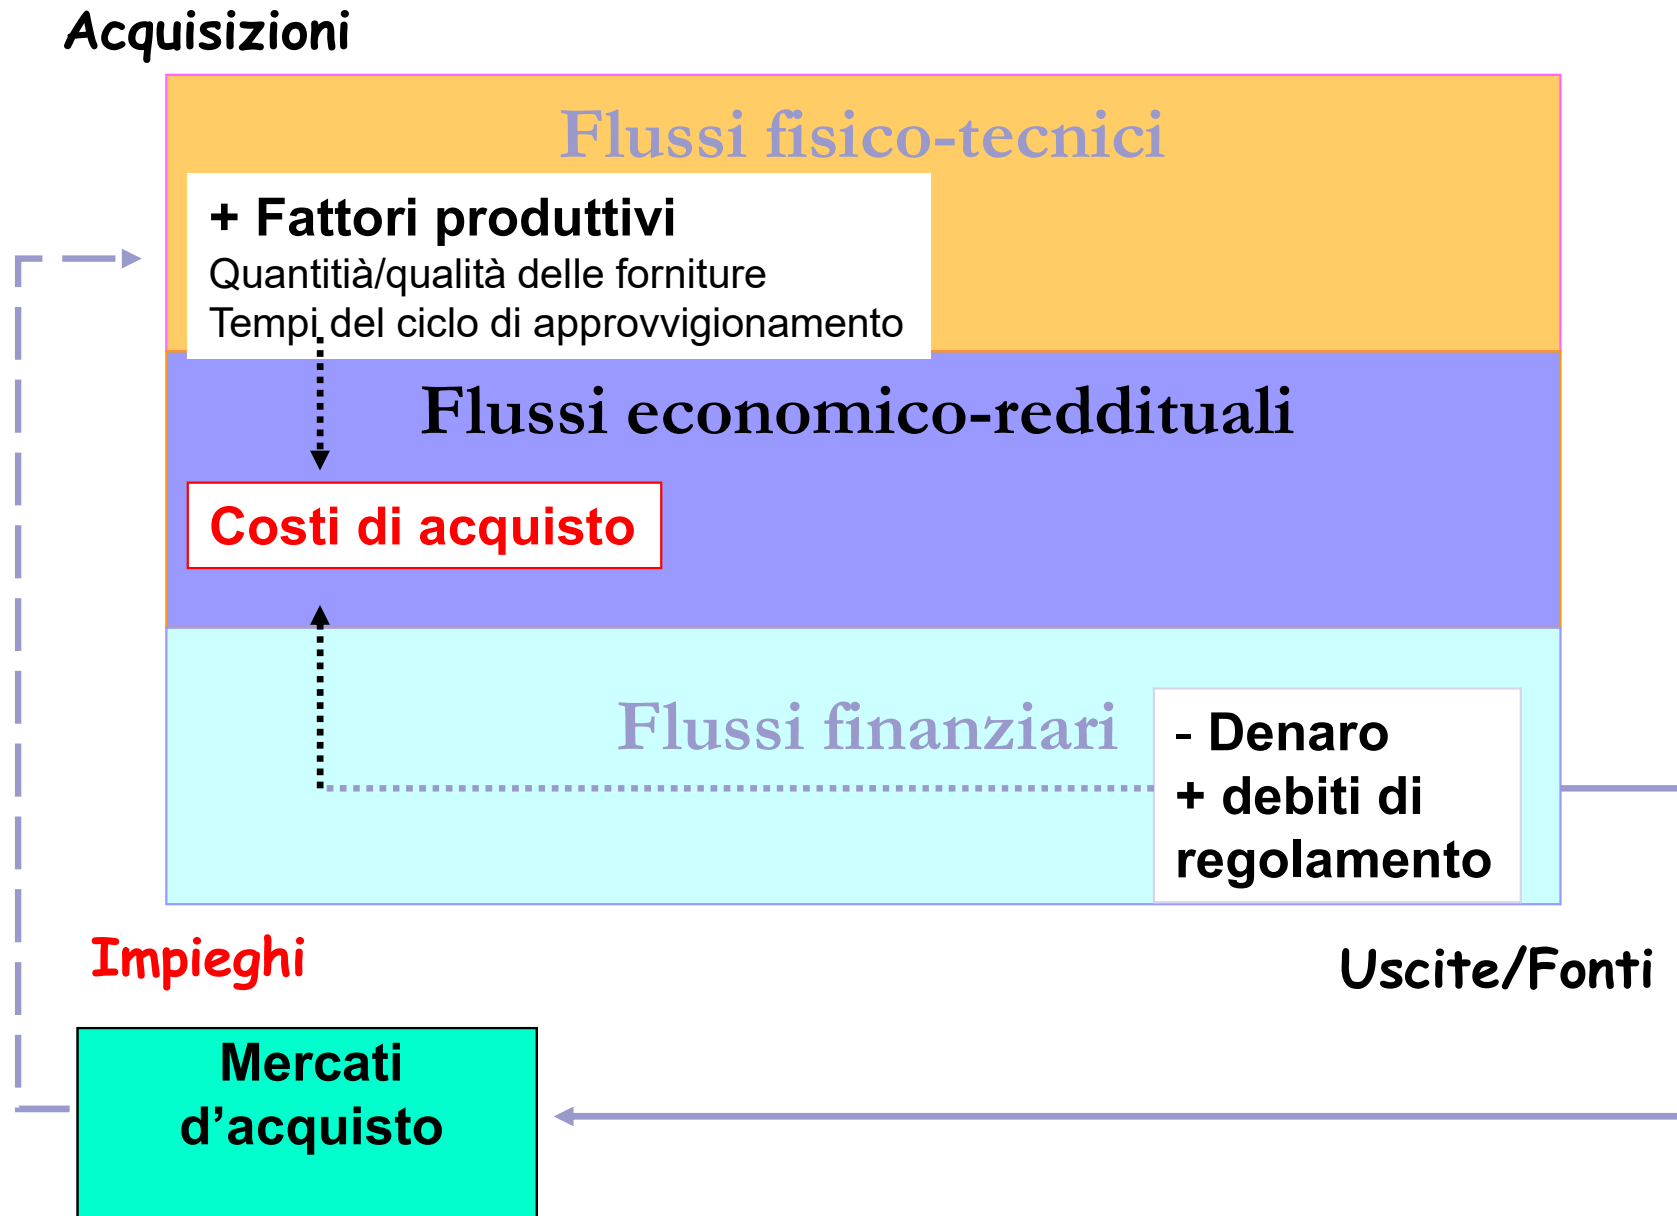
Acquisizioni

Flussi fisico-tecnici

+ Fattori produttivi
Quantitià/qualità delle forniture
Tempi del ciclo di approvvigionamento

Flussi economico-reddituali

Costi di acquisto

Flussi finanziari

- Denaro
+ debiti di regolamento

Impieghi

Uscite/Fonti

Mercati d’acquisto